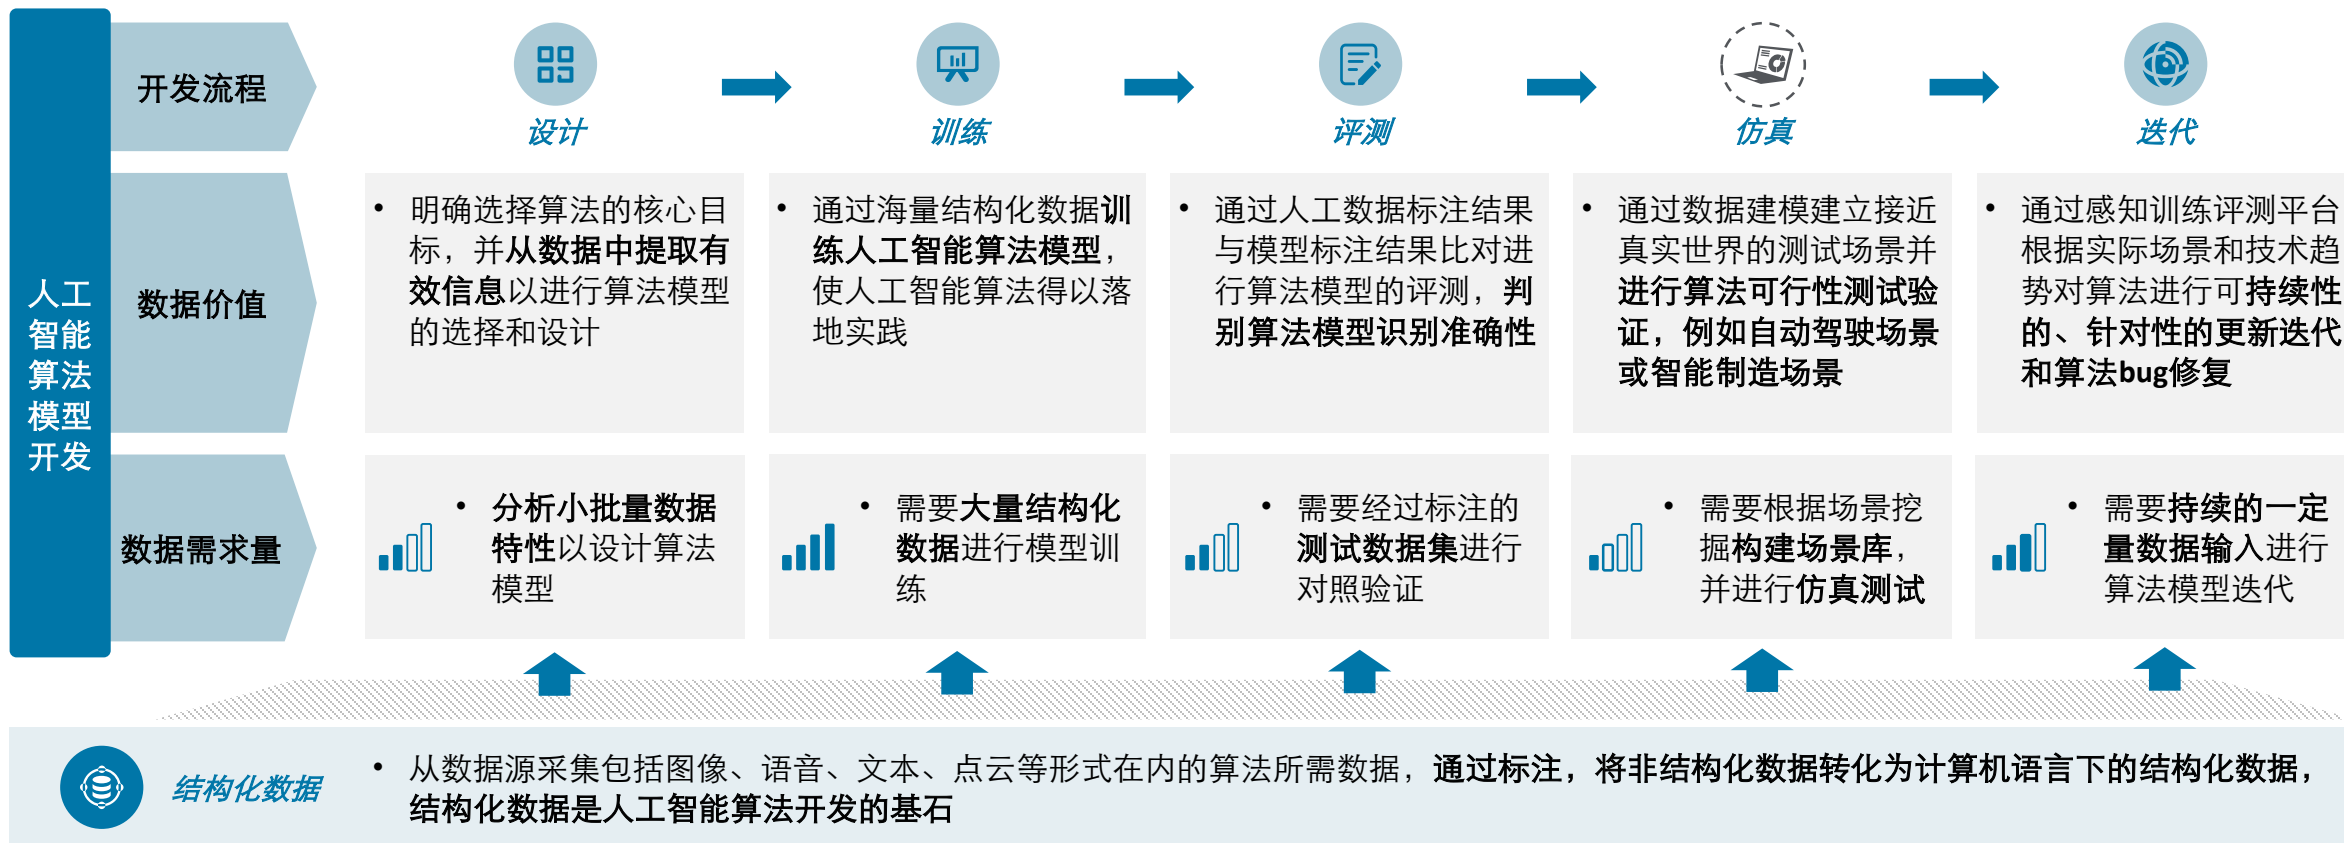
人工智能算法模型开发

开发流程

设计

训练

评测

仿真

迭代

数据价值

• 明确选择算法的核心目标，并从数据中提取有效信息以进行算法模型的选择和设计

• 通过海量结构化数据训练人工智能算法模型，使人工智能算法得以落地实践

• 通过人工数据标注结果与模型标注结果比对进行算法模型的评测，判别算法模型识别准确性

• 通过数据建模建立接近真实世界的测试场景并进行算法可行性测试验证，例如自动驾驶场景或智能制造场景

• 通过感知训练评测平台根据实际场景和技术趋势对算法进行可持续性的、针对性的更新迭代和算法bug修复

数据需求量

• 分析小批量数据特性以设计算法模型

• 需要大量结构化数据进行模型训练

• 需要经过标注的测试数据集进行对照验证

• 需要根据场景挖掘构建场景库，并进行仿真测试

• 需要持续的一定量数据输入进行算法模型迭代

结构化数据

• 从数据源采集包括图像、语音、文本、点云等形式在内的算法所需数据，通过标注，将非结构化数据转化为计算机语言下的结构化数据，结构化数据是人工智能算法开发的基石